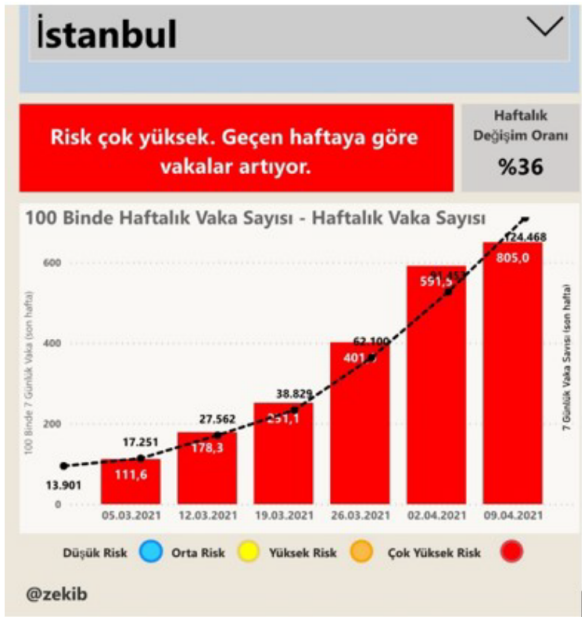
İstanbul

Risk çok yüksek. Geçen haftaya göre vakalar artıyor.

Haftalık Değişim Oranı
%36

100 Binde Haftalık Vaka Sayısı - Haftalık Vaka Sayısı

100 Binde 7 Günlük Vaka (son hafta)

7 Günlük Vaka Sayısı (son hafta)

| | 05.03.2021 | 12.03.2021 | 19.03.2021 | 26.03.2021 | 02.04.2021 | 09.04.2021 |
|---|---|---|---|---|---|---|
| 100 Binde | 111,6 | 178,3 | 251,1 | 401,8 | 591,5 | 805,0 |
| Vaka Sayısı | 17.251 | 27.562 | 38.829 | 62.100 | 91.45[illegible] | 124.468 |

13.901

600
400
200
0

Düşük Risk  Orta Risk  Yüksek Risk  Çok Yüksek Risk

@zekib